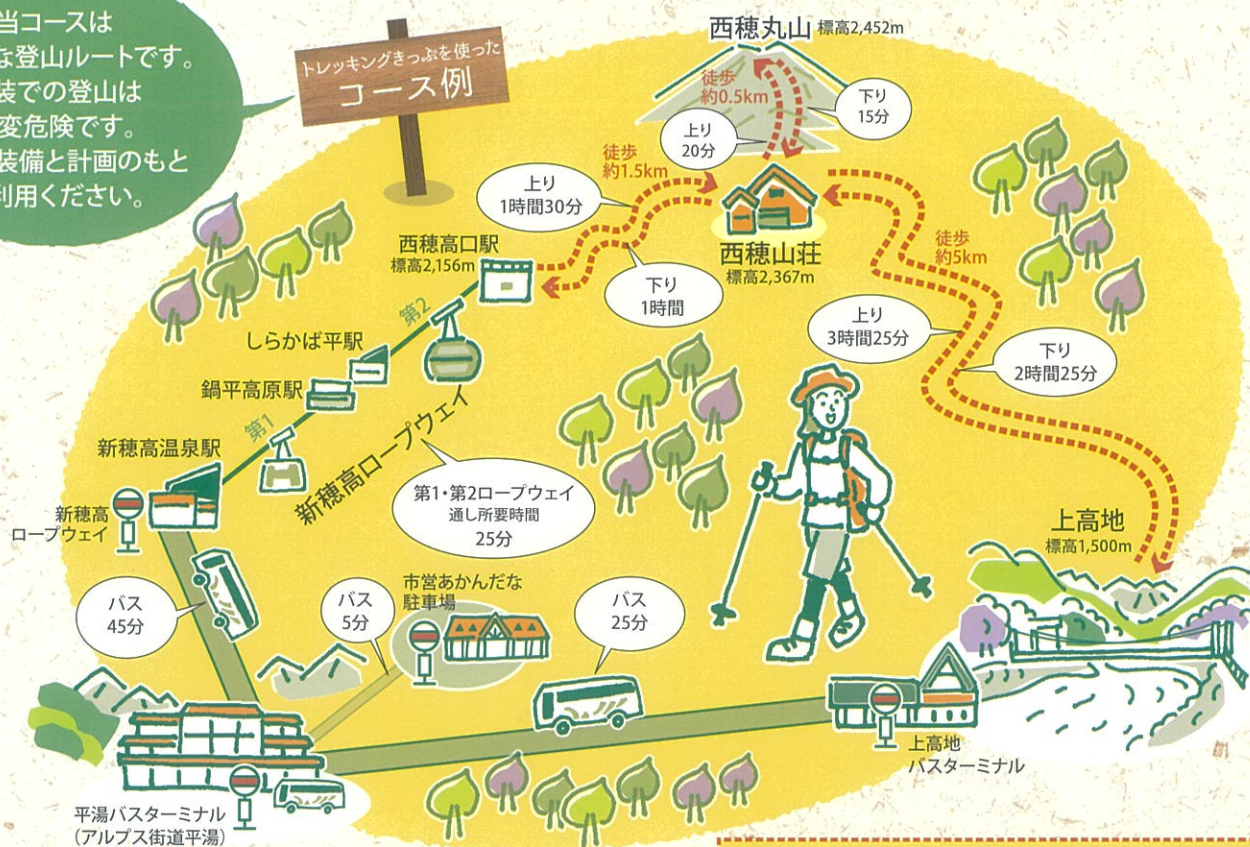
当コースは
な登山ルートです。
装での登山は
変危険です。
装備と計画のもと
利用ください。

トレッキングきっぷを使った
コース例

西穂丸山 標高2,452m
徒歩
約0.5km
下り
15分
上り
20分
徒歩
約1.5km
上り
1時間30分
西穂山荘
標高2,367m
西穂高口駅
標高2,156m
下り
1時間
徒歩
約5km
第2
しらかば平駅
上り
3時間25分
下り
2時間25分
鍋平高原駅
新穂高ロープウェイ
第1
新穂高温泉駅
第1・第2ロープウェイ
通し所要時間
25分
新穂高
ロープウェイ
上高地
標高1,500m
市営あかんだな
駐車場
バス
45分
バス
5分
バス
25分
上高地
バスターミナル
平湯バスターミナル
（アルプス街道平湯）